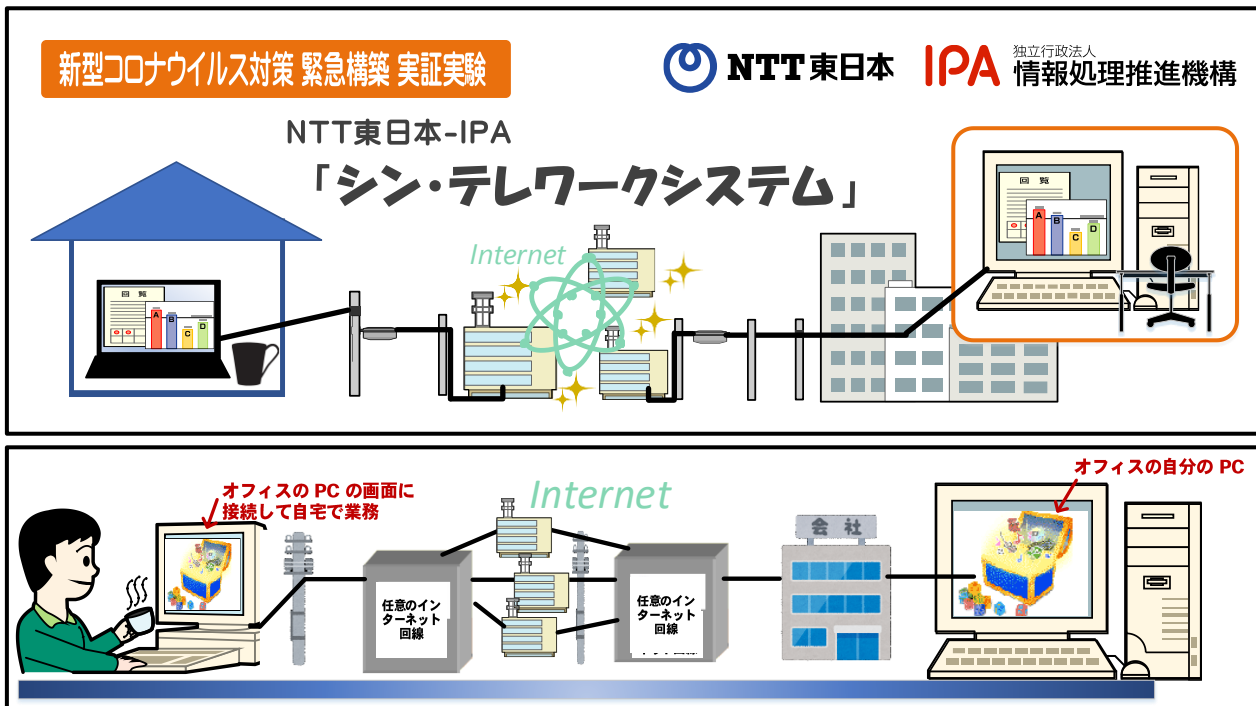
新型コロナウイルス対策 緊急構築 実証実験

NTT東日本

IPA 独立行政法人 情報処理推進機構

NTT東日本-IPA

「シン・テレワークシステム」

Internet

回覧

A B C D

Internet

オフィスの PC の画面に接続して自宅で業務

任意のインターネット回線

任意のインターネット回線

会社

オフィスの自分の PC